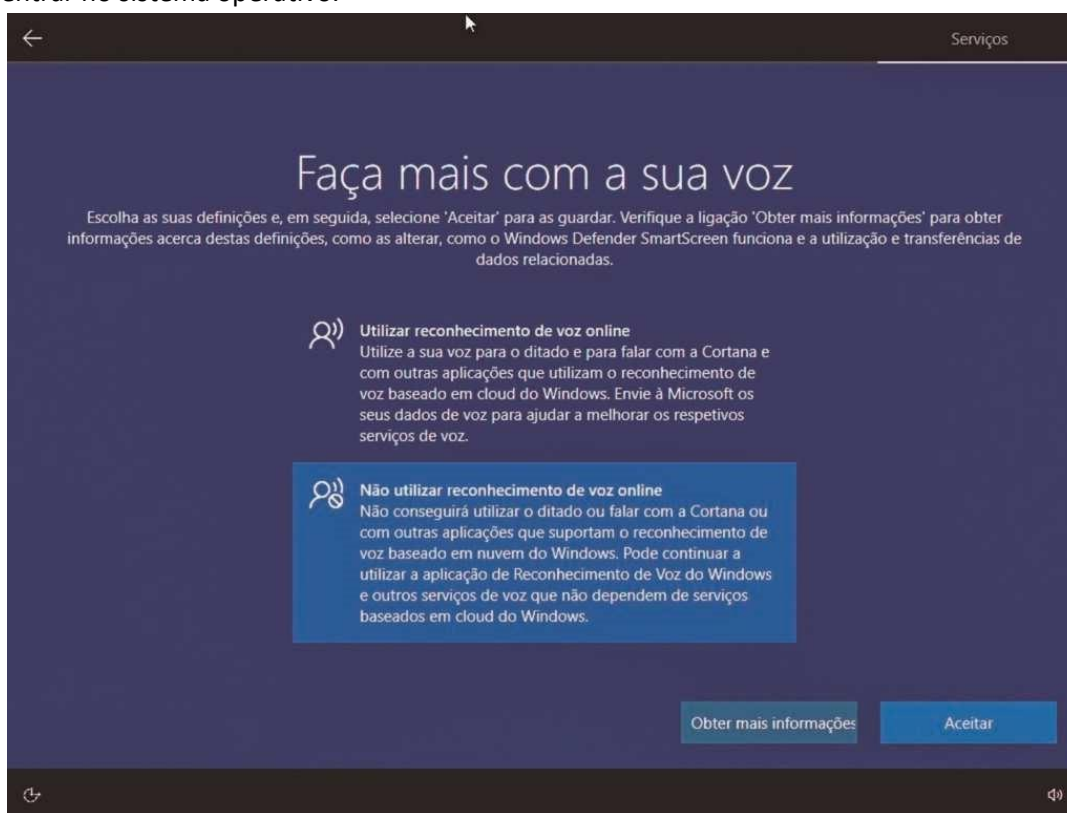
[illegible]ntrar no sistema operativo.

Serviços

Faça mais com a sua voz

Escolha as suas definições e, em seguida, selecione 'Aceitar' para as guardar. Verifique a ligação 'Obter mais informações' para obter informações acerca destas definições, como as alterar, como o Windows Defender SmartScreen funciona e a utilização e transferências de dados relacionadas.

Utilizar reconhecimento de voz online
Utilize a sua voz para o ditado e para falar com a Cortana e com outras aplicações que utilizam o reconhecimento de voz baseado em cloud do Windows. Envie à Microsoft os seus dados de voz para ajudar a melhorar os respetivos serviços de voz.

Não utilizar reconhecimento de voz online
Não conseguirá utilizar o ditado ou falar com a Cortana ou com outras aplicações que suportam o reconhecimento de voz baseado em nuvem do Windows. Pode continuar a utilizar a aplicação de Reconhecimento de Voz do Windows e outros serviços de voz que não dependem de serviços baseados em cloud do Windows.

Obter mais informaçõe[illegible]

Aceitar